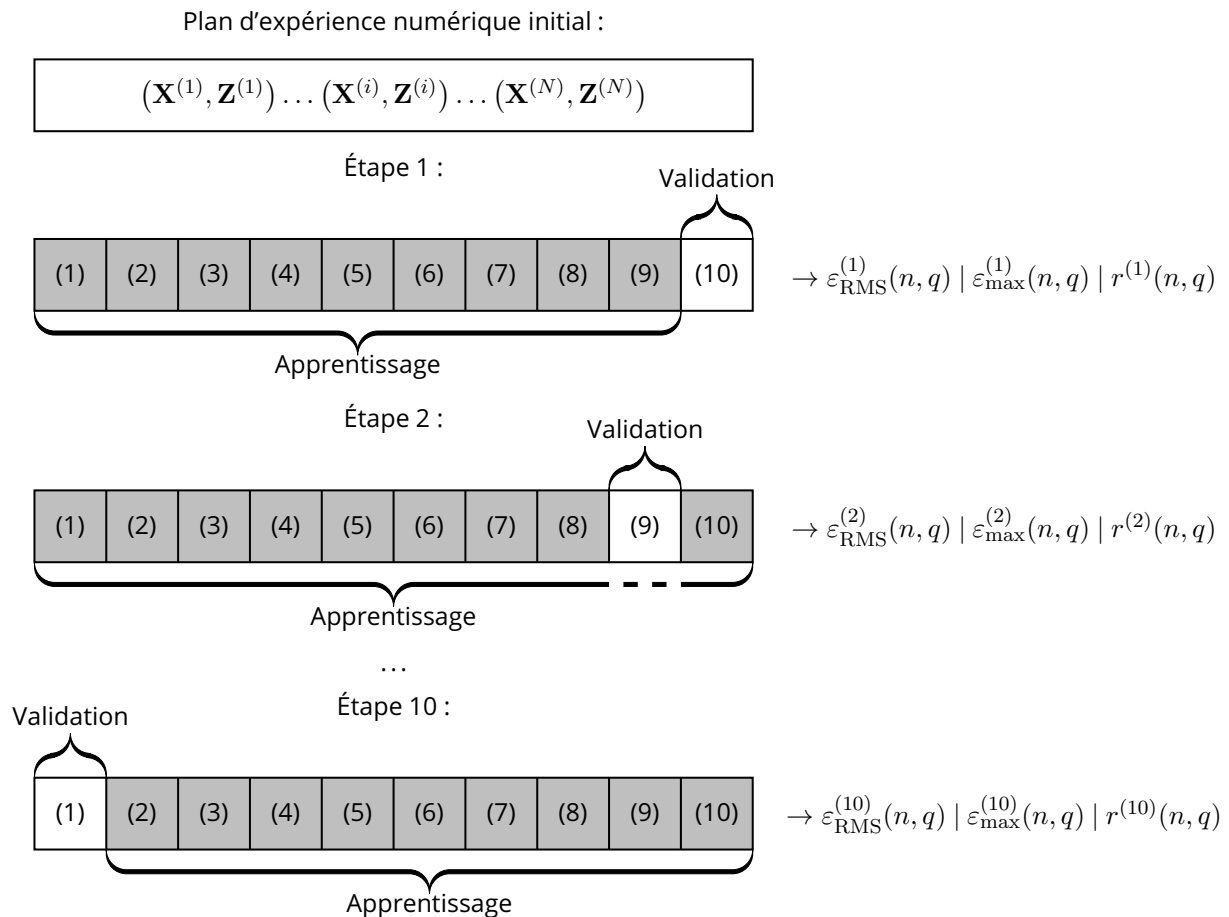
Plan d’expérience numérique initial :

$\left(\mathbf{X}^{(1)}, \mathbf{Z}^{(1)}\right) \ldots \left(\mathbf{X}^{(i)}, \mathbf{Z}^{(i)}\right) \ldots \left(\mathbf{X}^{(N)}, \mathbf{Z}^{(N)}\right)$

Étape 1 :

Validation

| (1) | (2) | (3) | (4) | (5) | (6) | (7) | (8) | (9) | (10) |
|---|---|---|---|---|---|---|---|---|---|

$\rightarrow \varepsilon_{\mathrm{RMS}}^{(1)}(n,q) \mid \varepsilon_{\max}^{(1)}(n,q) \mid r^{(1)}(n,q)$

Apprentissage

Étape 2 :

Validation

| (1) | (2) | (3) | (4) | (5) | (6) | (7) | (8) | (9) | (10) |
|---|---|---|---|---|---|---|---|---|---|

$\rightarrow \varepsilon_{\mathrm{RMS}}^{(2)}(n,q) \mid \varepsilon_{\max}^{(2)}(n,q) \mid r^{(2)}(n,q)$

Apprentissage

...

Étape 10 :

Validation

| (1) | (2) | (3) | (4) | (5) | (6) | (7) | (8) | (9) | (10) |
|---|---|---|---|---|---|---|---|---|---|

$\rightarrow \varepsilon_{\mathrm{RMS}}^{(10)}(n,q) \mid \varepsilon_{\max}^{(10)}(n,q) \mid r^{(10)}(n,q)$

Apprentissage